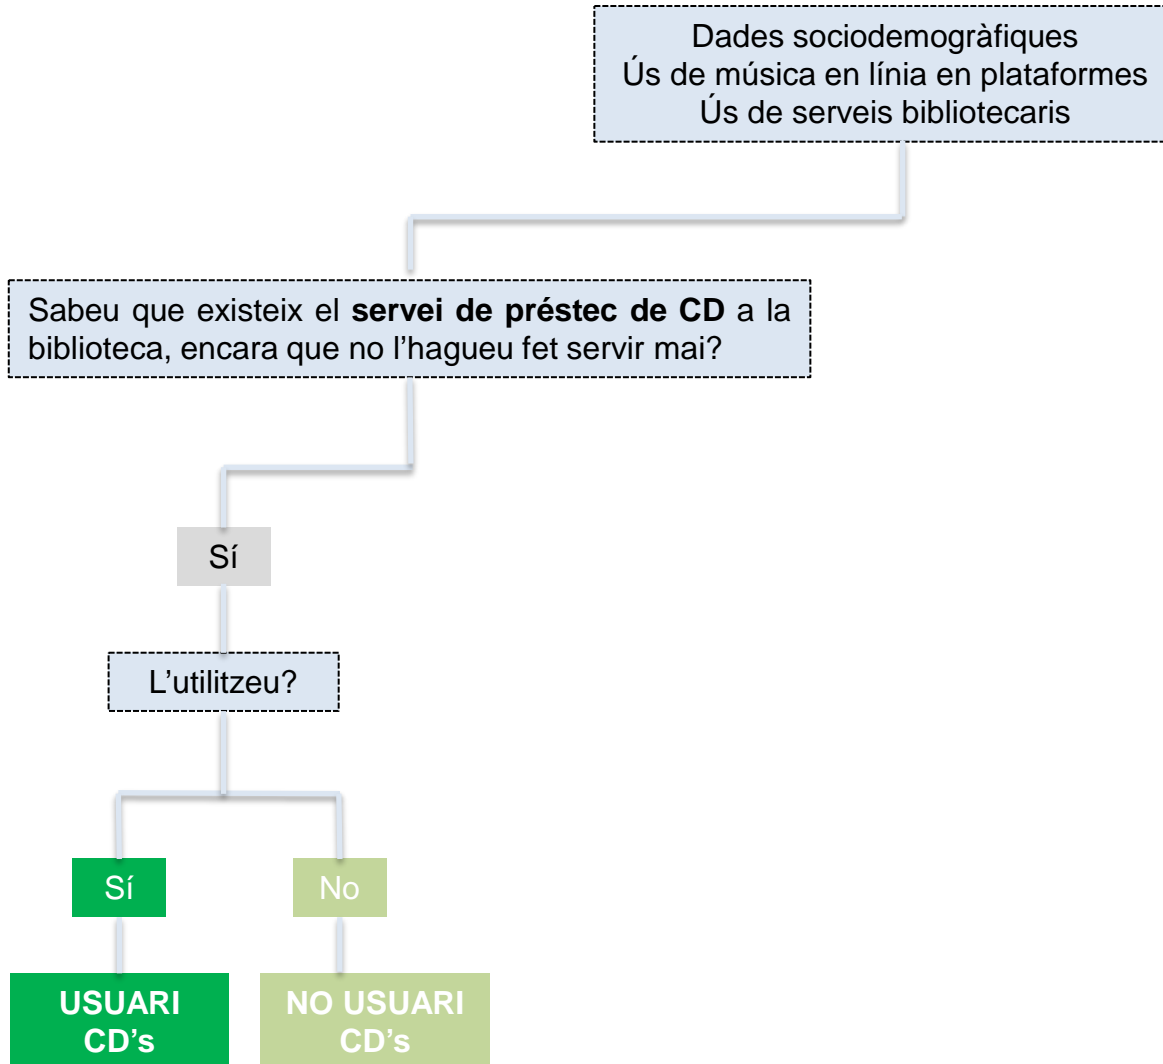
Dades sociodemogràfiques
Ús de música en línia en plataformes
Ús de serveis bibliotecaris

Sabeu que existeix el **servei de préstec de CD** a la biblioteca, encara que no l’hagueu fet servir mai?

Sí

L’utilitzeu?

Sí

No

USUARI CD’s

NO USUARI CD’s